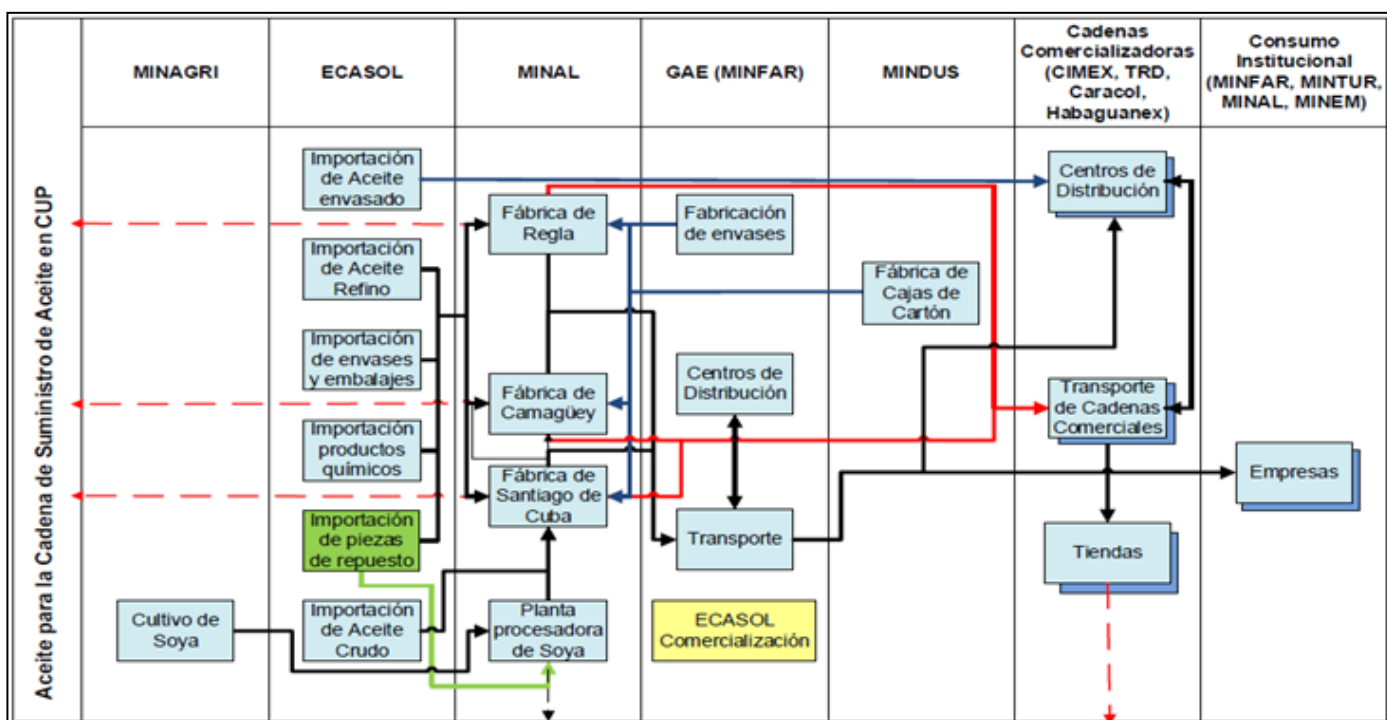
Aceite para la Cadena de Suministro de Aceite en CUP

| MINAGRI | ECASOL | MINAL | GAE (MINFAR) | MINDUS | Cadenas Comercializadoras (CIMEX, TRD, Caracol, Habaguanex) | Consumo Institucional (MINFAR, MINTUR, MINAL, MINEM) |
|---|---|---|---|---|---|---|

Importación de Aceite envasado

Centros de Distribución

Fábrica de Regla

Fabricación de envases

Importación de Aceite Refino

Fábrica de Cajas de Cartón

Importación de envases y embalajes

Centros de Distribución

Fábrica de Camagüey

Transporte de Cadenas Comerciales

Importación productos químicos

Empresas

Fábrica de Santiago de Cuba

Importación de piezas de repuesto

Transporte

Tiendas

Cultivo de Soya

Importación de Aceite Crudo

Planta procesadora de Soya

ECASOL Comercialización